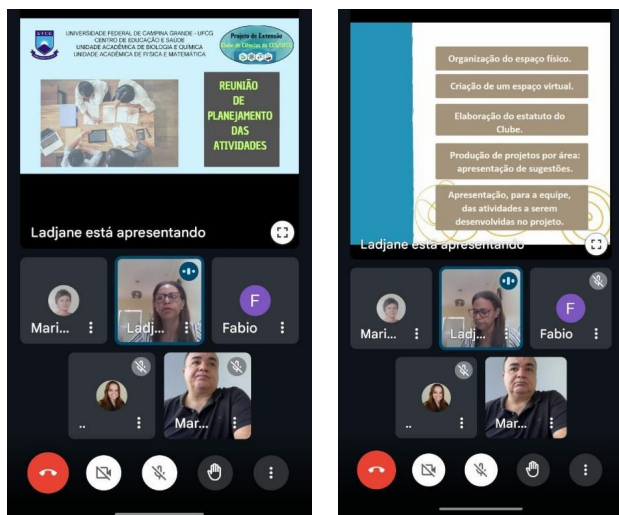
UFCG

UNIVERSIDADE FEDERAL DE CAMPINA GRANDE - UFCG
CENTRO DE EDUCAÇÃO E SAÚDE
UNIDADE ACADÊMICA DE BIOLOGIA E QUÍMICA
UNIDADE ACADÊMICA DE FÍSICA E MATEMÁTICA

Projeto de Extensão
Clube de Ciências do CES/UFCG

REUNIÃO DE PLANEJAMENTO DAS ATIVIDADES

Ladjane está apresentando

Mari...

Ladj...

F
Fabio

..

Mar...

Organização do espaço físico.

Criação de um espaço virtual.

Elaboração do estatuto do Clube.

Produção de projetos por área: apresentação de sugestões.

Apresentação, para a equipe, das atividades a serem desenvolvidas no projeto.

Ladjane está apresentando

Mari...

Ladj...

F
Fabio

..

Mar...